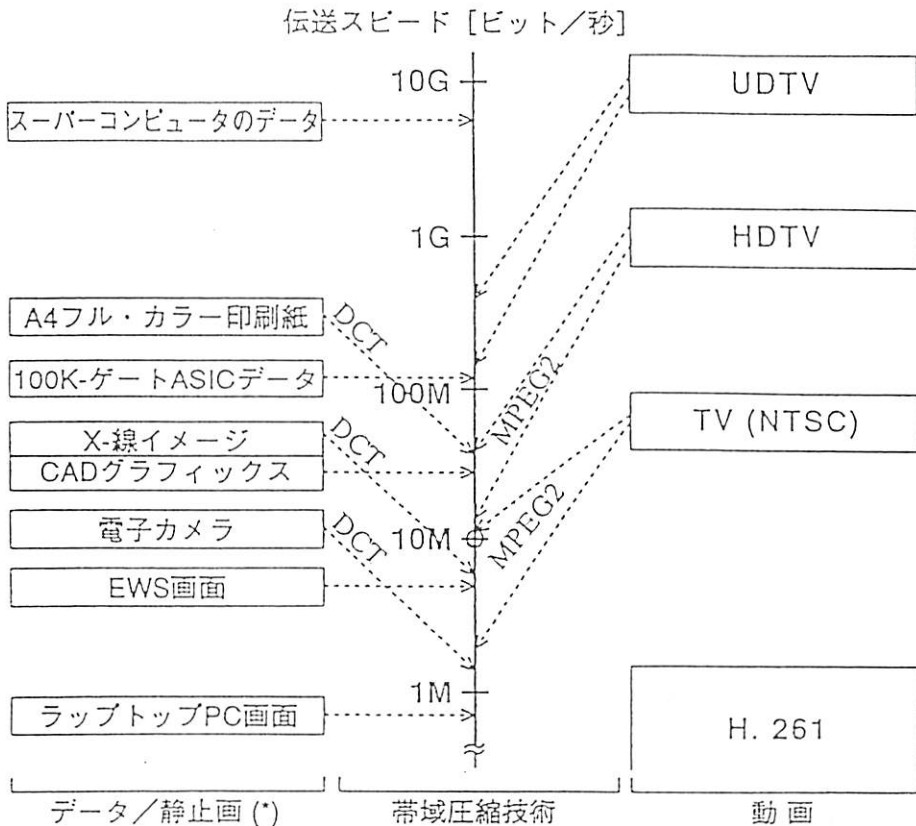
伝送スピード [ビット/秒]

10G
1G
100M
10M
1M

スーパーコンピュータのデータ
A4フル・カラー印刷紙
100K-ゲートASICデータ
X-線イメージ
CADグラフィックス
電子カメラ
EWS画面
ラップトップPC画面

DCT
DCT
DCT
MPEG2
MPEG2

UDTV
HDTV
TV (NTSC)
H. 261

データ/静止画 (*)
帯域圧縮技術
動画